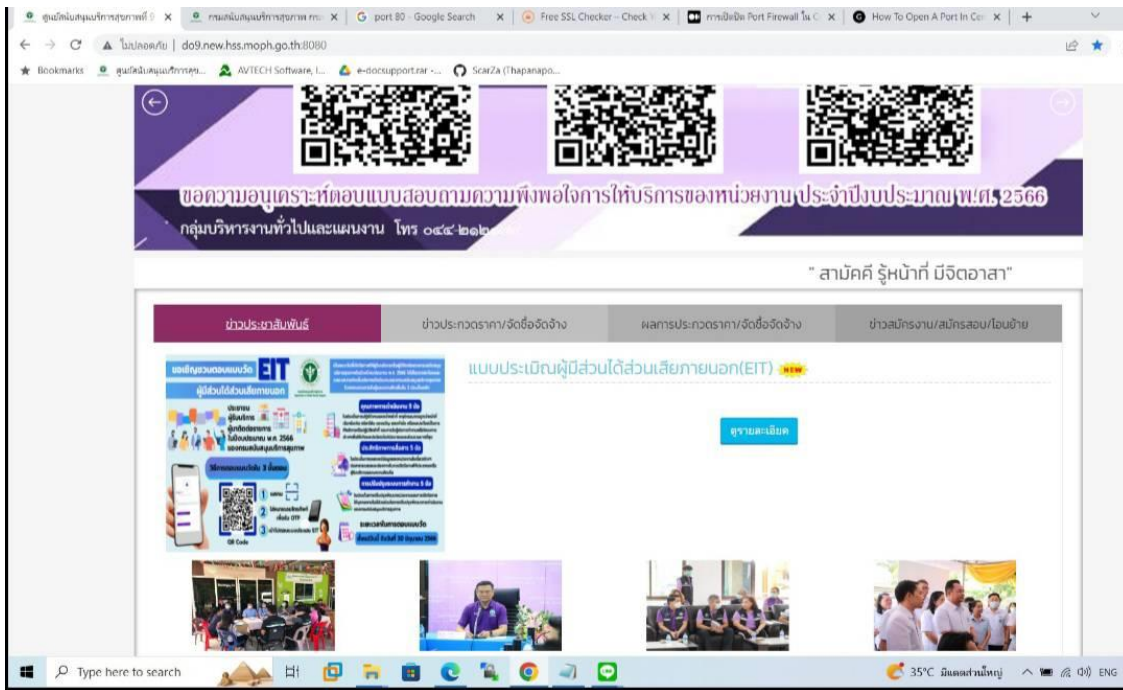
ศูนย์สนับสนุนบริการสุขภาพที่ 9 ×
กรมสนับสนุนบริการสุขภาพ กระ ×
G port 80 - Google Search ×
Free SSL Checker - Check ×
การเปิดปิด Port Firewall ใน ×
How To Open A Port In Cor ×
+

ไม่ปลอดภัย | do9.new.hss.moph.go.th:8080

Bookmarks
ศูนย์สนับสนุนบริการสุข...
AVTECH Software, I...
e-docsupport.rar -...
ScarZa (Thapanapo...

ขอความอนุเคราะห์ตอบแบบสอบถามความพึงพอใจการให้บริการของหน่วยงาน ประจำปีงบประมาณ พ.ศ. 2566
กลุ่มบริหารงานทั่วไปและแผนงาน โทร ๐๔๔-๒๑๒-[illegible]

" สามัคคี รู้หน้าที่ มีจิตอาสา"

| ข่าวประชาสัมพันธ์ | ข่าวประกวดราคา/จัดซื้อจัดจ้าง | ผลการประกวดราคา/จัดซื้อจัดจ้าง | ข่าวสมัครงาน/สมัครสอบ/โอนย้าย |
|---|---|---|---|

ขอเชิญชวนตอบแบบวัด EIT
ผู้มีส่วนได้ส่วนเสียภายนอก
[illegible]
QR Code

แบบประเมินผู้มีส่วนได้ส่วนเสียภายนอก(EIT) NEW

ดูรายละเอียด

Type here to search
35°C มีแดดส่วนใหญ่ ENG